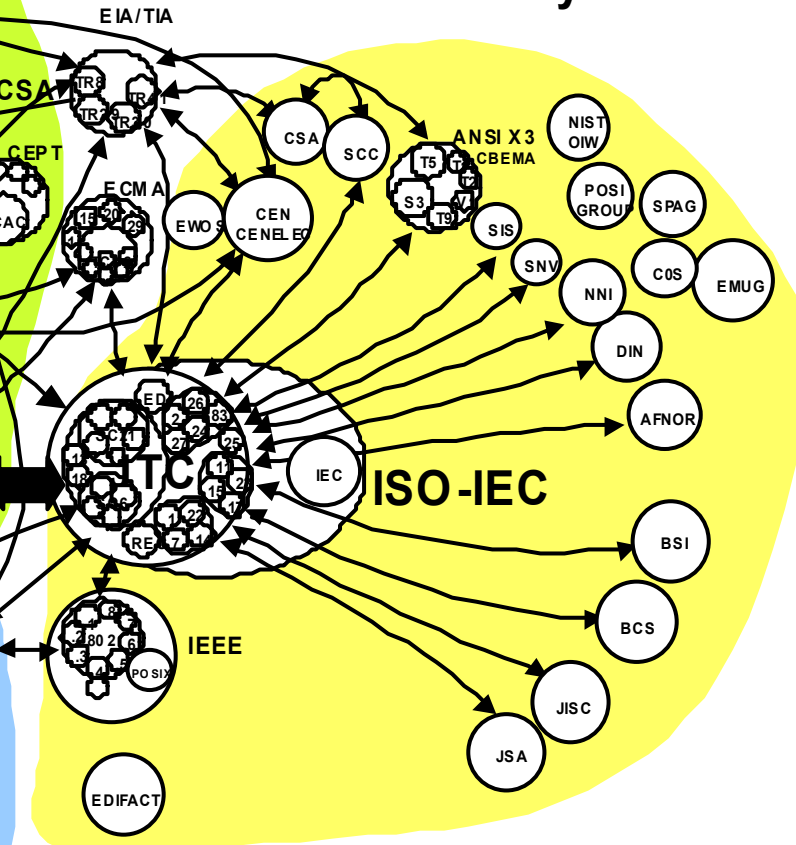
EIA/TIA
CSA
TR8
TR
TR
TR
CEPT
AC
ECMA
15
20
29
EWOS
CEN
CENELEC
CSA
SCC
ANSI X3
CBEMA
T5
T
T
S3
T9
V
SIS
SNV
NIST
OIW
POSI
GROUP
SPAG
C0S
EMUG
NNI
DIN
AFNOR
ED
26
83
2
24
27
25
SC21
JTC
1
18
6
11
15
22
17
1
22
RE
7
1
IEC
ISO-IEC
BSI
BCS
JISC
JSA
8
7
80
2
6
3
4
5
POSIX
IEEE
EDIFACT